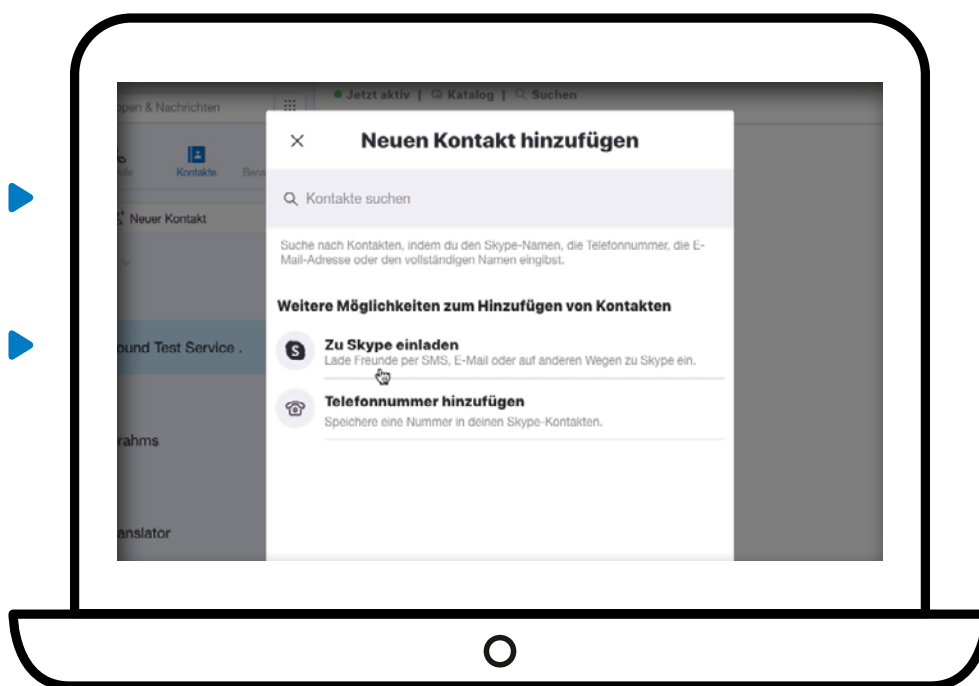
open & Nachrichten

Jetzt aktiv | Katalog | Suchen

nde Kontakte Bena

Neuer Kontakt

ound Test Service .

rahms

anslator

Neuen Kontakt hinzufügen

Kontakte suchen

Suche nach Kontakten, indem du den Skype-Namen, die Telefonnummer, die E-Mail-Adresse oder den vollständigen Namen eingibst.

Weitere Möglichkeiten zum Hinzufügen von Kontakten

Zu Skype einladen
Lade Freunde per SMS, E-Mail oder auf anderen Wegen zu Skype ein.

Telefonnummer hinzufügen
Speichere eine Nummer in deinen Skype-Kontakten.